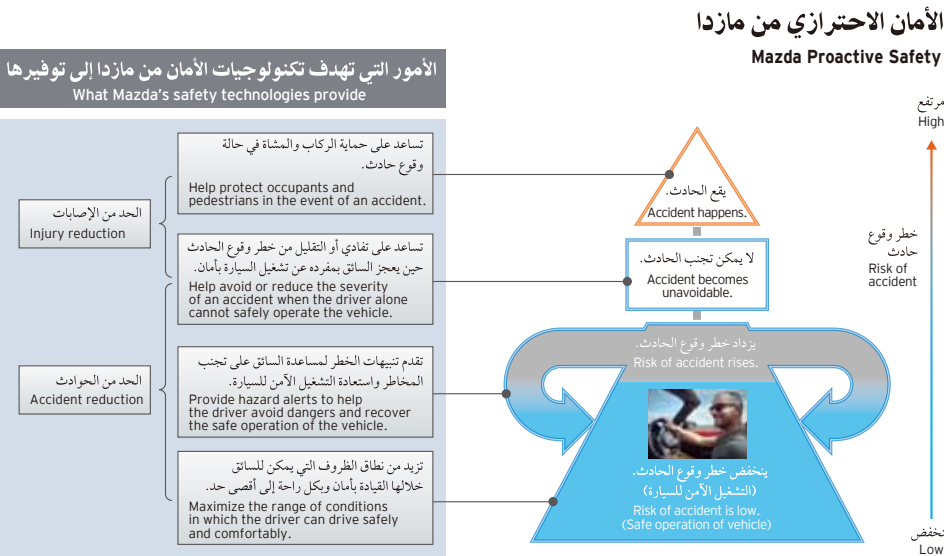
الأمان الاحترازي من مازدا
Mazda Proactive Safety

الأمور التي تهدف تكنولوجيات الأمان من مازدا إلى توفيرها
What Mazda's safety technologies provide

الحد من الإصابات
Injury reduction

الحد من الحوادث
Accident reduction

تساعد على حماية الركاب والمشاة في حالة وقوع حادث.
Help protect occupants and pedestrians in the event of an accident.

تساعد على تفادي أو التقليل من خطر وقوع الحادث حين يعجز السائق بمفرده عن تشغيل السيارة بأمان.
Help avoid or reduce the severity of an accident when the driver alone cannot safely operate the vehicle.

تقدم تنبيهات الخطر لمساعدة السائق على تجنب المخاطر واستعادة التشغيل الآمن للسيارة.
Provide hazard alerts to help the driver avoid dangers and recover the safe operation of the vehicle.

تزيد من نطاق الظروف التي يمكن للسائق خلالها القيادة بأمان وبكل راحة إلى أقصى حد.
Maximize the range of conditions in which the driver can drive safely and comfortably.

يقع الحادث.
Accident happens.

لا يمكن تجنب الحادث.
Accident becomes unavoidable.

يزداد خطر وقوع الحادث.
Risk of accident rises.

ينخفض خطر وقوع الحادث.
(التشغيل الآمن للسيارة)
Risk of accident is low.
(Safe operation of vehicle)

مرتفع
High

خطر وقوع حادث
Risk of accident

منخفض
Low